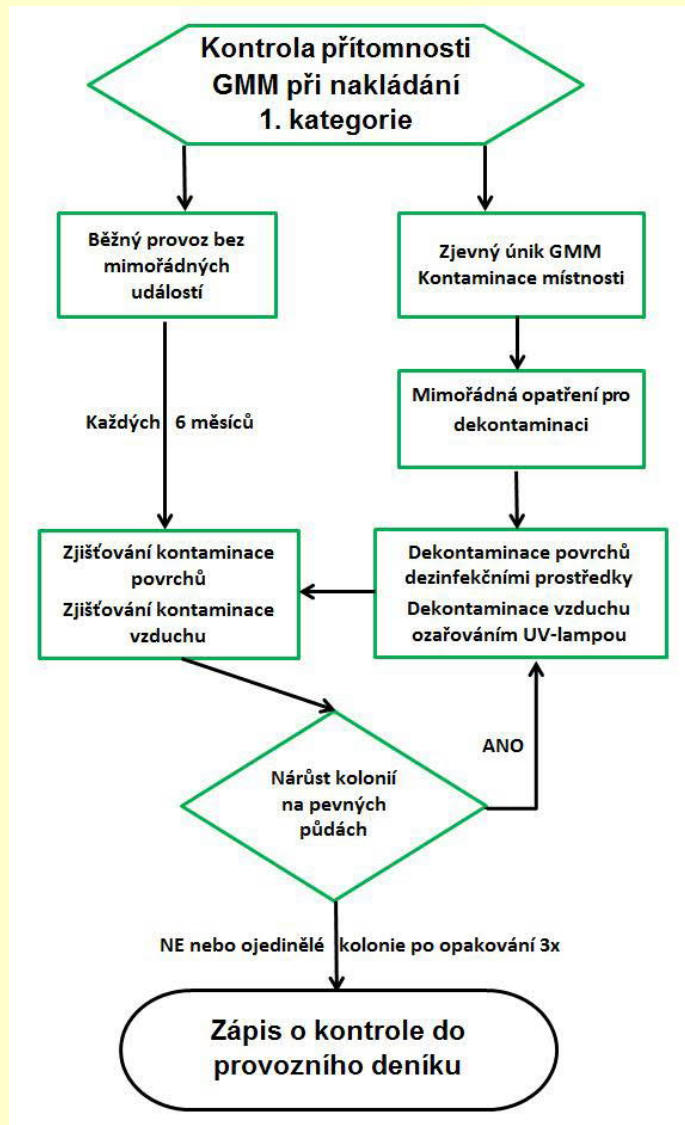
Kontrola přítomnosti GMM při nakládání 1. kategorie

Běžný provoz bez mimořádných událostí

Zjevný únik GMM
Kontaminace místnosti

Mimořádná opatření pro dekontaminaci

Každých 6 měsíců

Zjišťování kontaminace povrchů
Zjišťování kontaminace vzduchu

Dekontaminace povrchů dezinfekčními prostředky
Dekontaminace vzduchu ozařováním UV-lampou

ANO

Nárůst kolonií na pevných půdách

NE nebo ojedinělé kolonie po opakování 3x

Zápis o kontrole do provozního deníku